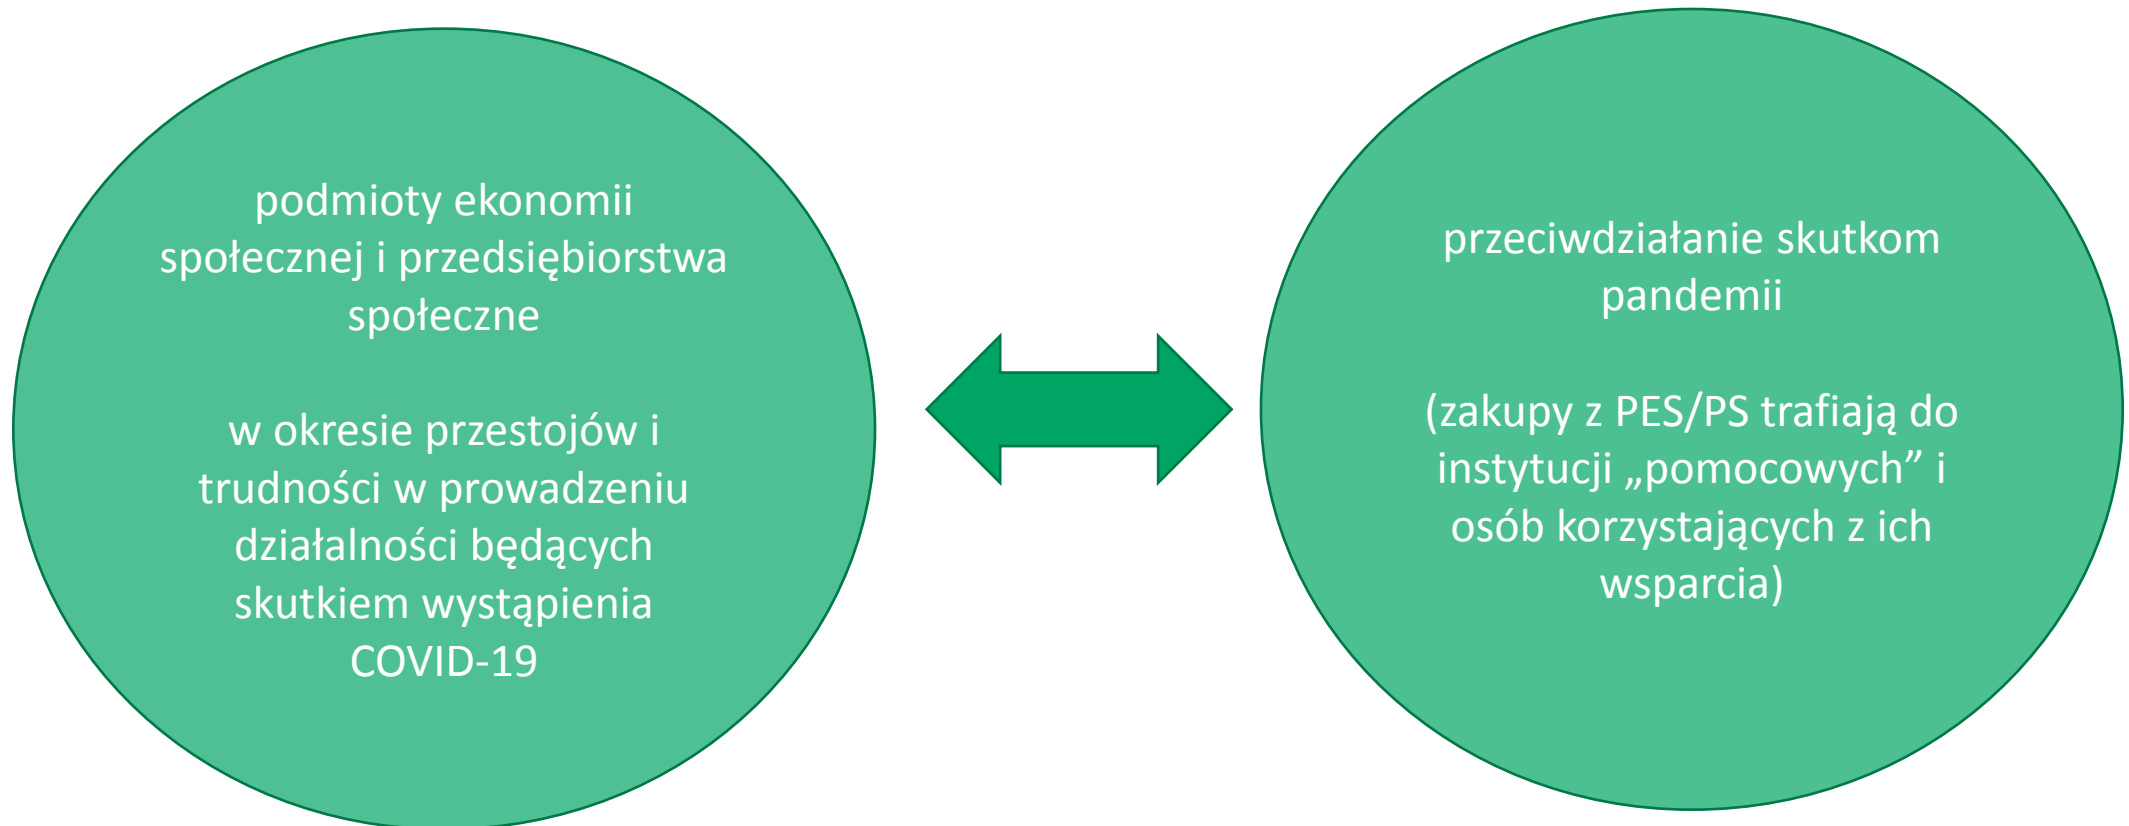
podmioty ekonomii społecznej i przedsiębiorstwa społeczne

w okresie przestojów i trudności w prowadzeniu działalności będących skutkiem wystąpienia COVID-19

przeciwdziałanie skutkom pandemii

(zakupy z PES/PS trafiają do instytucji „pomocowych” i osób korzystających z ich wsparcia)